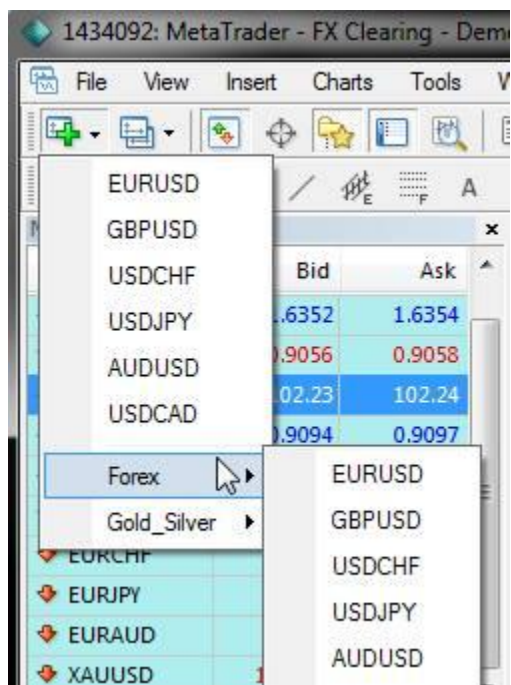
1434092: MetaTrader - FX Clearing - Dem

File View Insert Charts Tools W

EURUSD
GBPUSD
USDCHF
USDJPY
AUDUSD
USDCAD
Forex
Gold_Silver

Bid Ask
.6352 1.6354
.9056 0.9058
102.23 102.24
.9094 0.9097

EURUSD
GBPUSD
USDCHF
USDJPY
AUDUSD

EURCHF
EURJPY
EURAUD
XAUUSD